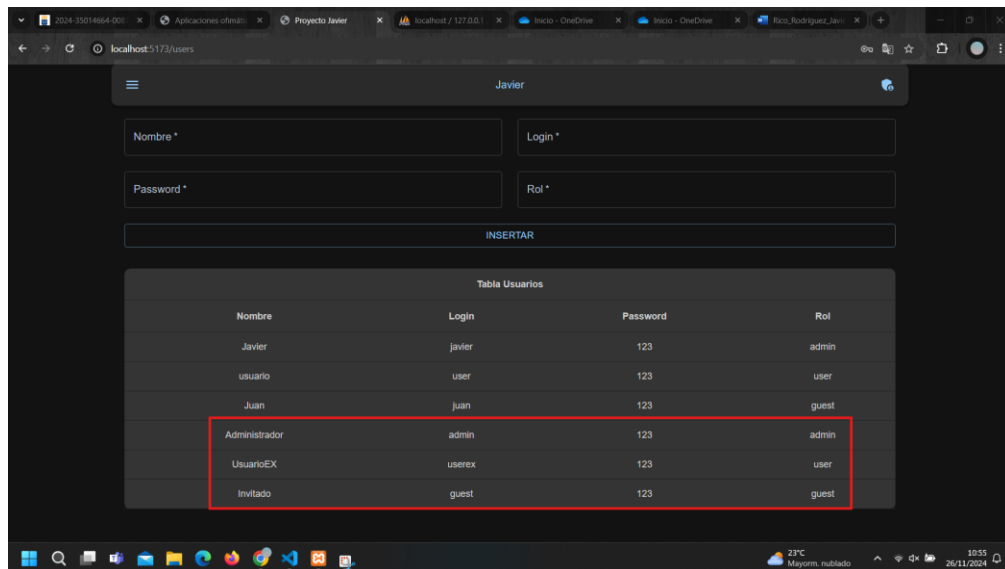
2024-35014664-008 × Aplicaciones ofimátic × Proyecto Javier × localhost / 127.0.0.1 × Inicio - OneDrive × Inicio - OneDrive × Rico_Rodriguez_Javi × +

localhost:5173/users

Javier

Nombre *

Login *

Password *

Rol *

INSERTAR

Tabla Usuarios

| Nombre | Login | Password | Rol |
|---|---|---|---|
| Javier | javier | 123 | admin |
| usuario | user | 123 | user |
| Juan | juan | 123 | guest |
| Administrador | admin | 123 | admin |
| UsuarioEX | userex | 123 | user |
| Invitado | guest | 123 | guest |

23°C
Mayorm. nublado

10:55
26/11/2024